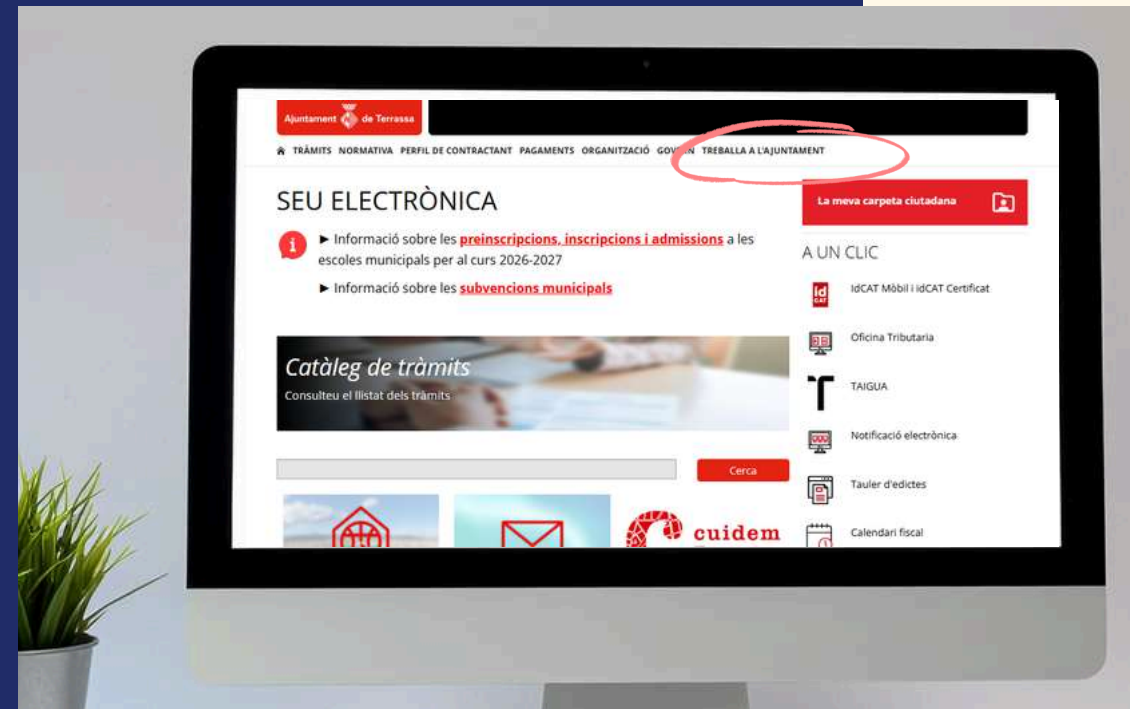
Ajuntament de Terrassa

TRÀMITS NORMATIVA PERFIL DE CONTRACTANT PAGAMENTS ORGANITZACIÓ GOV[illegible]N TREBALLA A L'AJUNTAMENT

SEU ELECTRÒNICA

► Informació sobre les preinscripcions, inscripcions i admissions a les escoles municipals per al curs 2026-2027

► Informació sobre les subvencions municipals

Catàleg de tràmits
Consulteu el llistat dels tràmits

Cerca

cuidem

La meva carpeta ciutadana

A UN CLIC

idCAT Mòbil i idCAT Certificat

Oficina Tributaria

TAIGUA

Notificació electrònica

Tauler d'edictes

Calendari fiscal